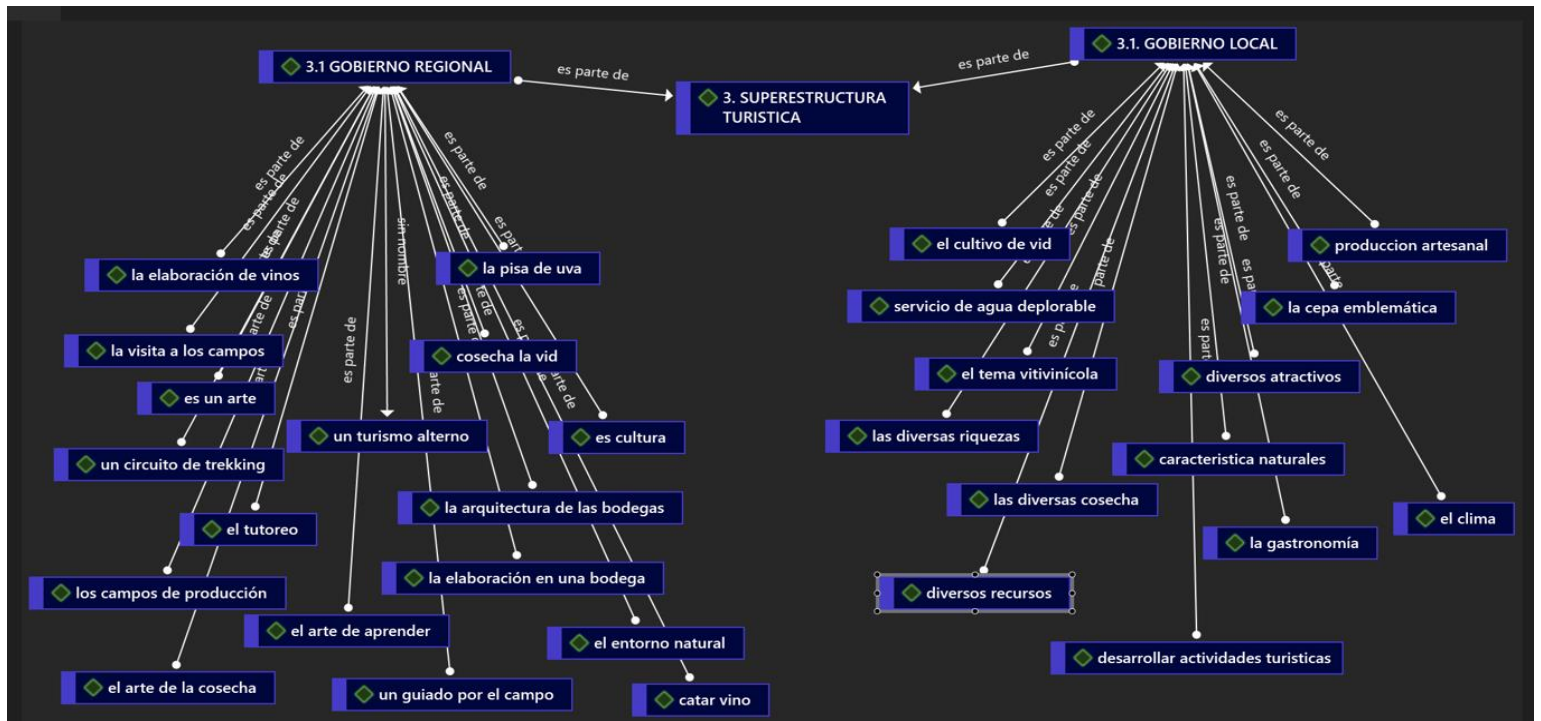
3.1 GOBIERNO REGIONAL

es parte de

3. SUPERESTRUCTURA TURISTICA

es parte de

3.1. GOBIERNO LOCAL

es parte de
es parte de
es parte de
es parte de
es parte de
es parte de
sin nombre
es parte de
es parte de
es parte de
es parte de

la elaboración de vinos
la pisa de uva
la visita a los campos
cosecha la vid
es un arte
un turismo alterno
es cultura
un circuito de trekking
la arquitectura de las bodegas
el tutoreo
la elaboración en una bodega
los campos de producción
el arte de aprender
el entorno natural
el arte de la cosecha
un guiado por el campo
catar vino

es parte de
es parte de
es parte de
es parte de
es parte de
es parte de
es parte de
es parte de
es parte de

el cultivo de vid
produccion artesanal
servicio de agua deplorable
la cepa emblemática
el tema vitivinícola
diversos atractivos
las diversas riquezas
caracteristica naturales
las diversas cosecha
el clima
la gastronomía
diversos recursos
desarrollar actividades turisticas